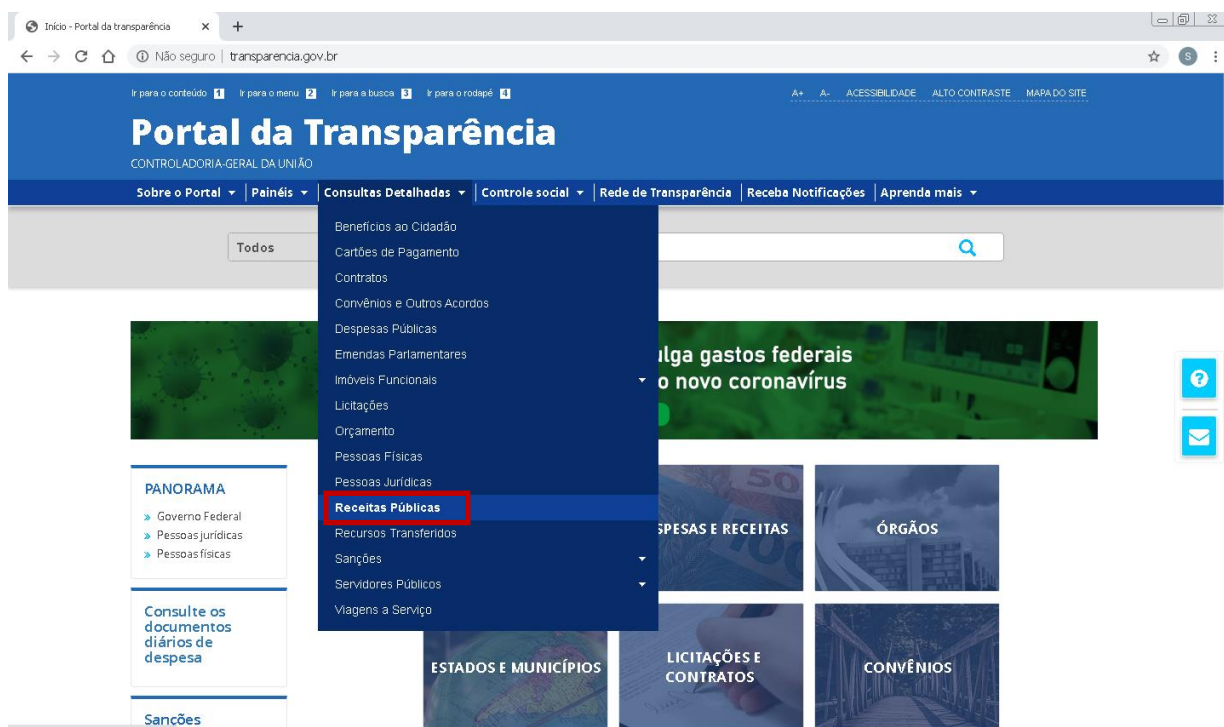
Início - Portal da transparência ×

Não seguro | transparencia.gov.br

Ir para o conteúdo 1 Ir para o menu 2 Ir para a busca 3 Ir para o rodapé 4

A+ A- ACESSIBILIDADE ALTO CONTRASTE MAPA DO SITE

Portal da Transparência

CONTROLADORIA-GERAL DA UNIÃO

Sobre o Portal | Painéis | Consultas Detalhadas | Controle social | Rede de Transparência | Receba Notificações | Aprenda mais

Todos

Benefícios ao Cidadão
Cartões de Pagamento
Contratos
Convênios e Outros Acordos
Despesas Públicas
Emendas Parlamentares
Imóveis Funcionais
Licitações
Orçamento
Pessoas Físicas
Pessoas Jurídicas
Receitas Públicas
Recursos Transferidos
Sanções
Servidores Públicos
Viagens a Serviço

ulga gastos federais
o novo coronavírus

PANORAMA
» Governo Federal
» Pessoas jurídicas
» Pessoas físicas

Consulte os documentos diários de despesa

Sanções

SPESAS E RECEITAS

ÓRGÃOS

ESTADOS E MUNICÍPIOS

LICITAÇÕES E CONTRATOS

CONVÊNIOS